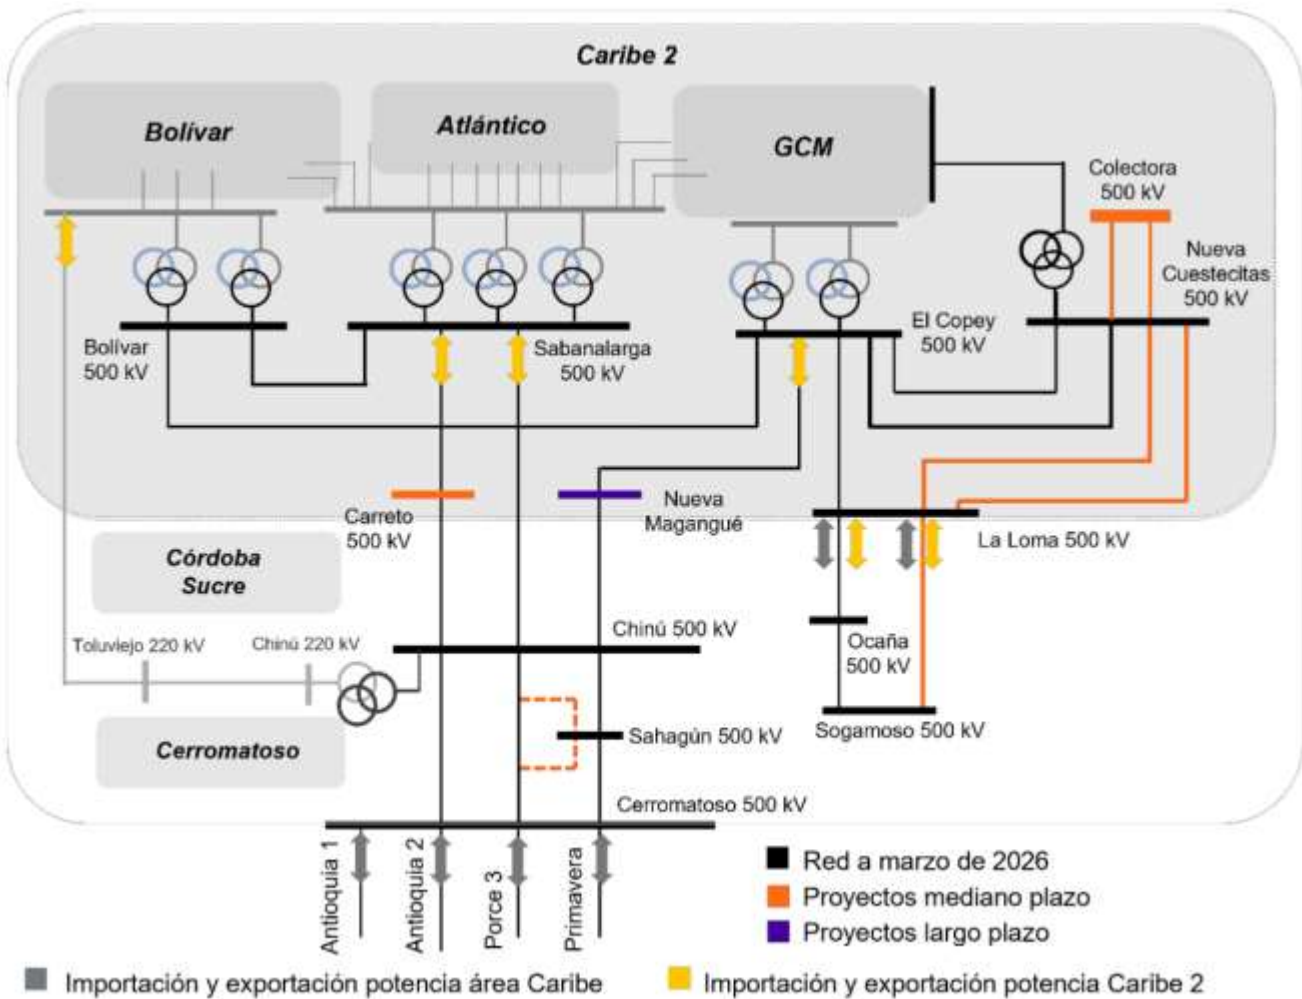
Caribe 2

Bolívar

Atlántico

GCM

Colectora 500 kV

Nueva Cuestecitas 500 kV

El Copey 500 kV

Bolívar 500 kV

Sabanalarga 500 kV

Carreto 500 kV

Nueva Magangué

La Loma 500 kV

Córdoba Sucre

Toluviejo 220 kV

Chinú 220 kV

Chinú 500 kV

Ocaña 500 kV

Sogamoso 500 kV

Sahagún 500 kV

Cerromatoso

Cerromatoso 500 kV

Antioquia 1

Antioquia 2

Porce 3

Primavera

Red a marzo de 2026

Proyectos mediano plazo

Proyectos largo plazo

Importación y exportación potencia área Caribe

Importación y exportación potencia Caribe 2